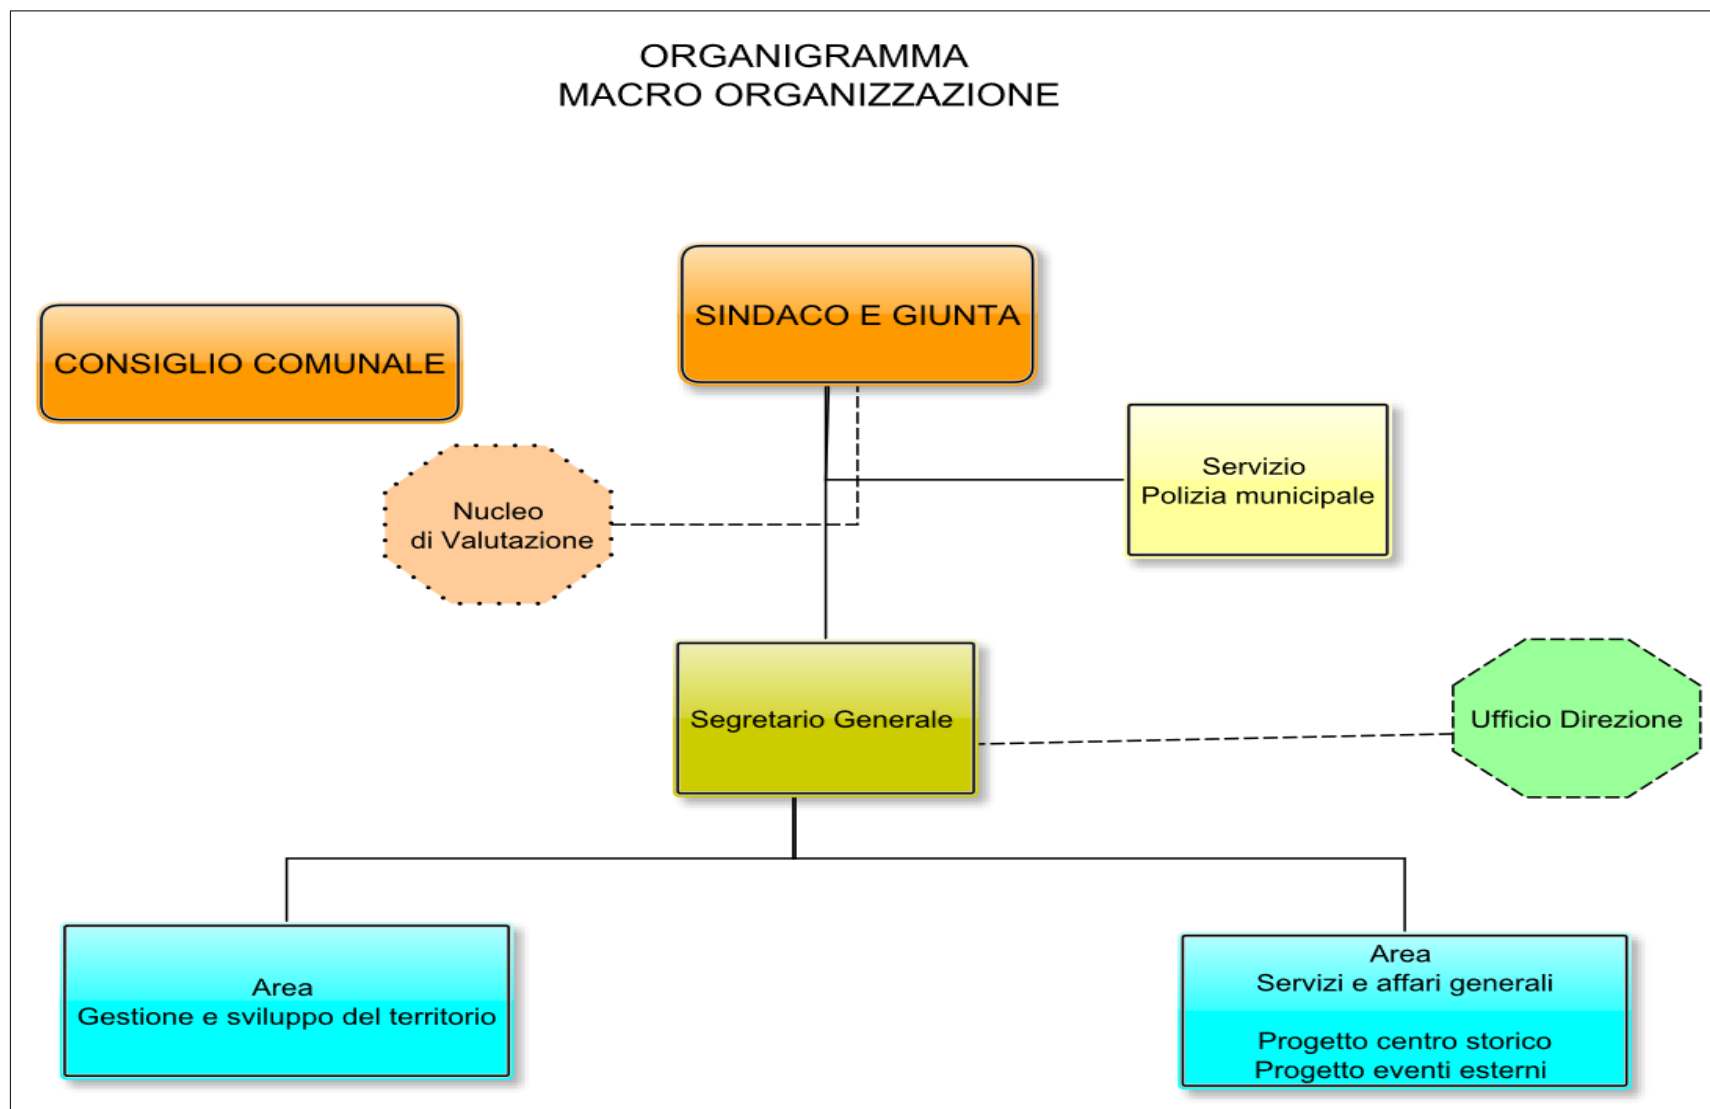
ORGANIGRAMMA
MACRO ORGANIZZAZIONE

CONSIGLIO COMUNALE

SINDACO E GIUNTA

Nucleo
di Valutazione

Servizio
Polizia municipale

Segretario Generale

Ufficio Direzione

Area
Gestione e sviluppo del territorio

Area
Servizi e affari generali

Progetto centro storico
Progetto eventi esterni